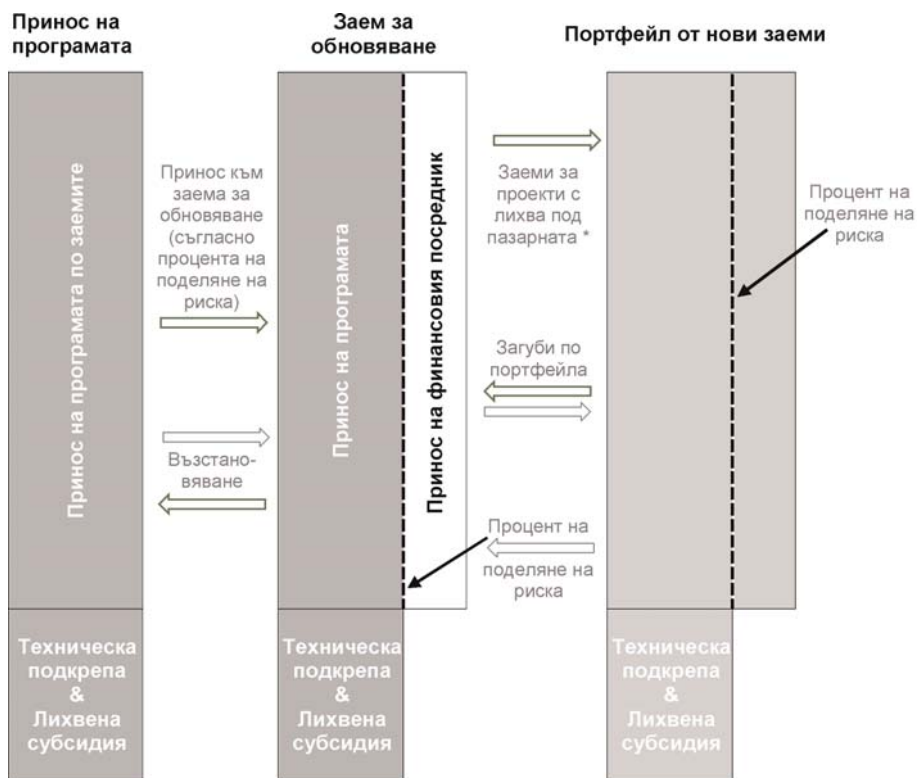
Принос на програмата

Заем за обновяване

Портфейл от нови заеми

Принос на програмата по заемите

Принос към заема за обновяване (съгласно процента на поделяне на риска)

Възстановяване

Принос на програмата

Принос на финансовия посредник

Заеми за проекти с лихва под пазарната *

Загуби по портфейла

Процент на поделяне на риска

Процент на поделяне на риска

Техническа подкрепа & Лихвена субсидия

Техническа подкрепа & Лихвена субсидия

Техническа подкрепа & Лихвена субсидия